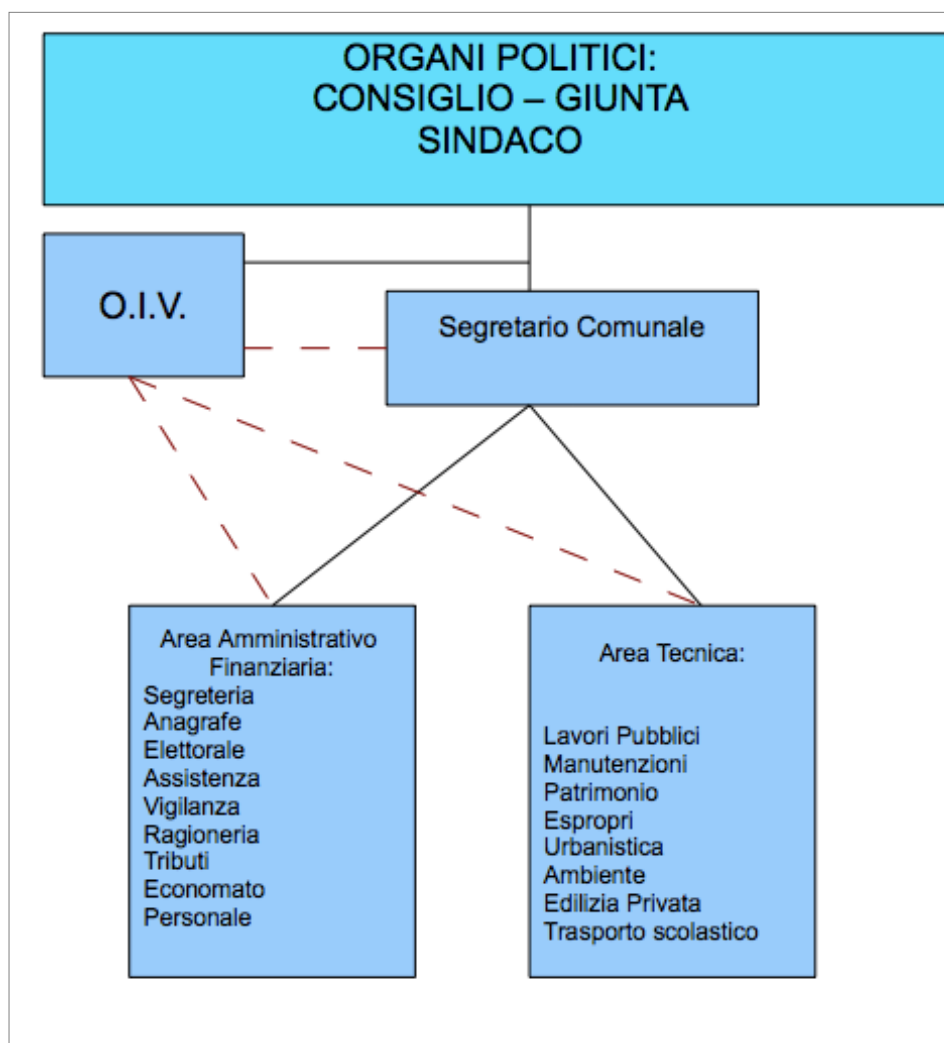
ORGANI POLITICI:
CONSIGLIO – GIUNTA
SINDACO

O.I.V.

Segretario Comunale

Area Amministrativo Finanziaria:
Segreteria
Anagrafe
Elettorale
Assistenza
Vigilanza
Ragioneria
Tributi
Economato
Personale

Area Tecnica:

Lavori Pubblici
Manutenzioni
Patrimonio
Espropri
Urbanistica
Ambiente
Edilizia Privata
Trasporto scolastico